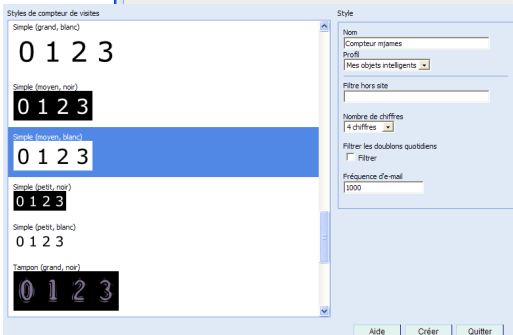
Styles de compteur de visites

Simple (grand, blanc)
0 1 2 3

Simple (moyen, noir)
0 1 2 3

Simple (moyen, blanc)
0 1 2 3

Simple (petit, noir)
0 1 2 3

Simple (petit, blanc)
0 1 2 3

Tampon (grand, noir)
0 1 2 3

Style

Nom
Compteur mjames

Profil
Mes objets intelligents

Filtre hors site

Nombre de chiffres
4 chiffres

Filtrer les doublons quotidiens
Filtrer

Fréquence d'e-mail
1000

Aide Créer Quitter